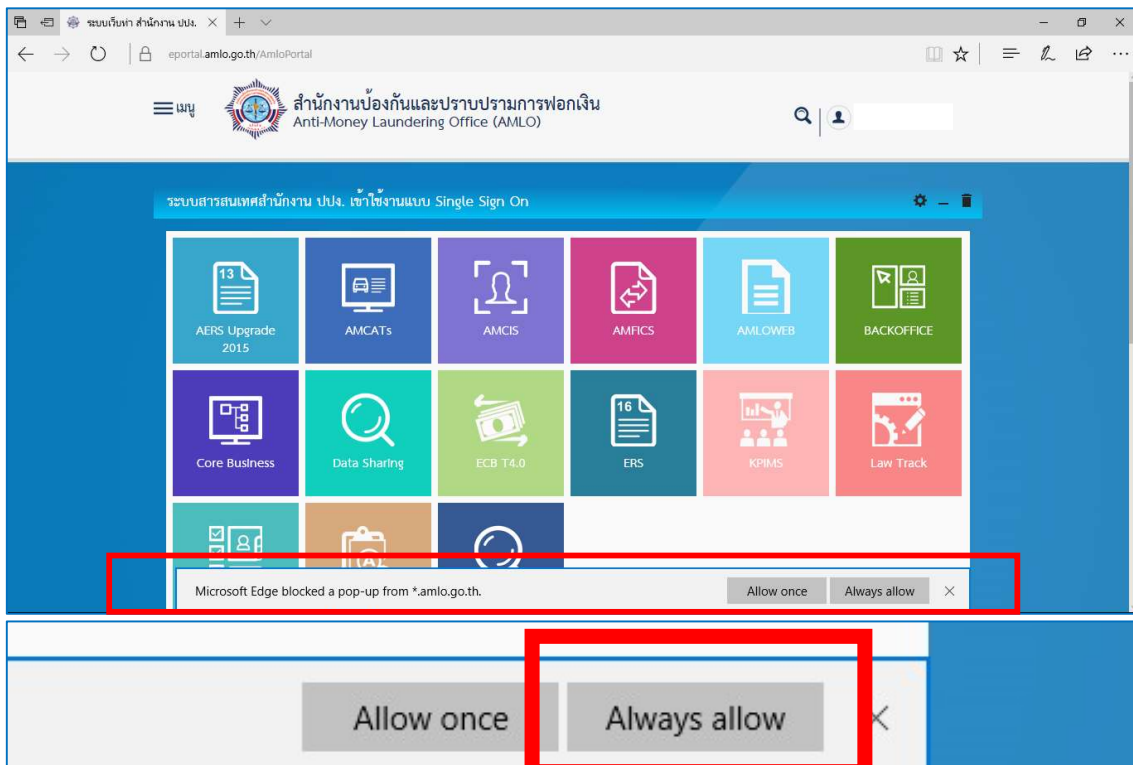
ระบบเว็บท่า สำนักงาน ปปง.

eportal.amlo.go.th/AmloPortal

เมนู

สำนักงานป้องกันและปราบปรามการฟอกเงิน
Anti-Money Laundering Office (AMLO)

ระบบสารสนเทศสำนักงาน ปปง. เข้าใช้งานแบบ Single Sign On

13

AERS Upgrade 2015

AMCATs

AMCIS

AMFICS

AMLOWEB

BACKOFFICE

Core Business

Data Sharing

ECB T4.0

16

ERS

KPIMS

Law Track

Microsoft Edge blocked a pop-up from *.amlo.go.th.

Allow once

Always allow

Allow once

Always allow